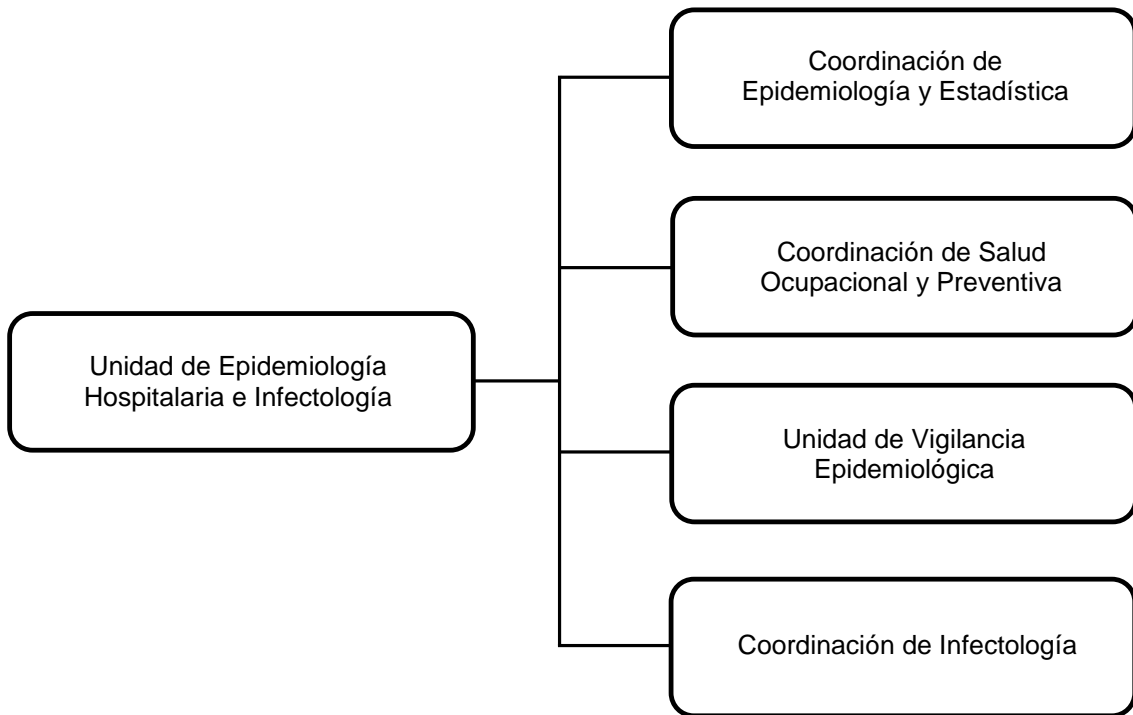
Unidad de Epidemiología Hospitalaria e Infectología

Coordinación de Epidemiología y Estadística

Coordinación de Salud Ocupacional y Preventiva

Unidad de Vigilancia Epidemiológica

Coordinación de Infectología